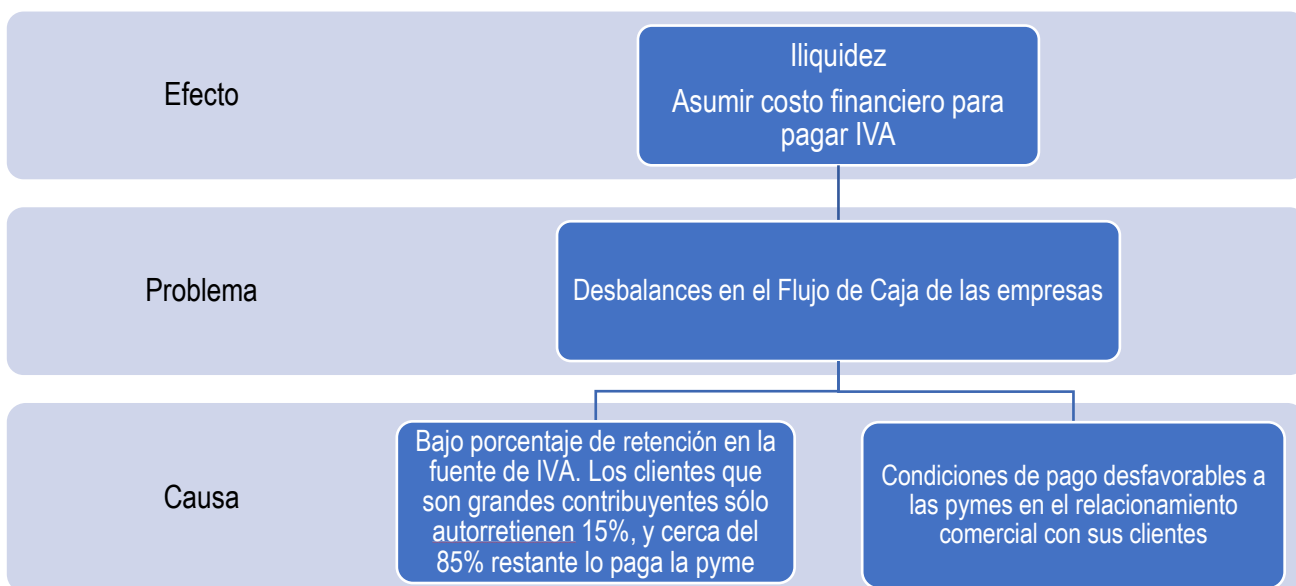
Efecto

Iliquidez

Asumir costo financiero para pagar IVA

Problema

Desbalances en el Flujo de Caja de las empresas

Causa

Bajo porcentaje de retención en la fuente de IVA. Los clientes que son grandes contribuyentes sólo autorretienen 15%, y cerca del 85% restante lo paga la pyme

Condiciones de pago desfavorables a las pymes en el relacionamiento comercial con sus clientes